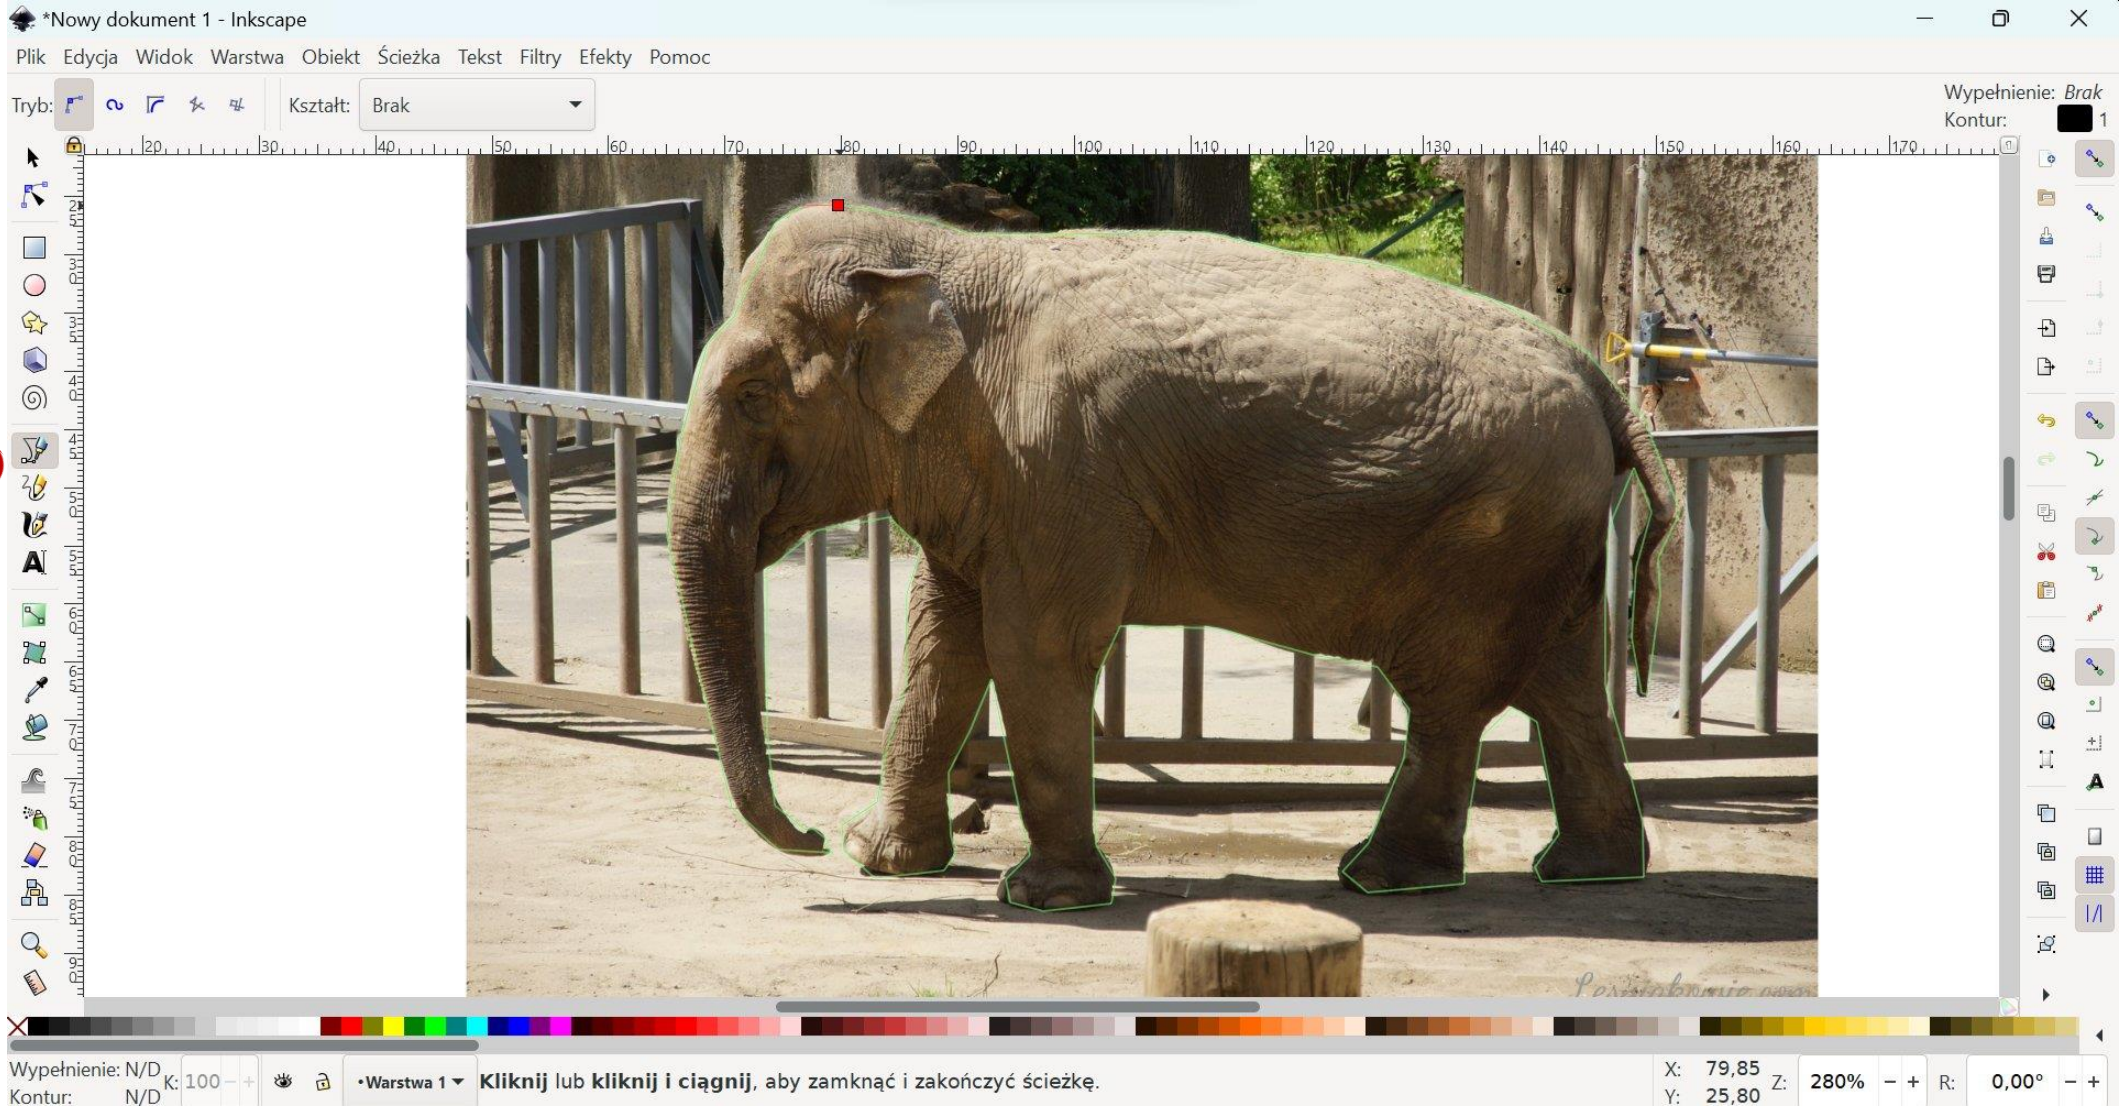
*Nowy dokument 1 - Inkscape

Plik Edycja Widok Warstwa Obiekt Ścieżka Tekst Filtry Efekty Pomoc

Tryb: Kształt: Brak

Wypełnienie: Brak
Kontur: 1

20 30 40 50 60 70 80 90 100 110 120 130 140 150 160 170

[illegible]

Wypełnienie: N/D
Kontur: N/D
K: 100
•Warstwa 1
**Kliknij** lub **kliknij i ciągnij**, aby zamknąć i zakończyć ścieżkę.
X: 79,85
Y: 25,80
Z: 280%
R: 0,00°